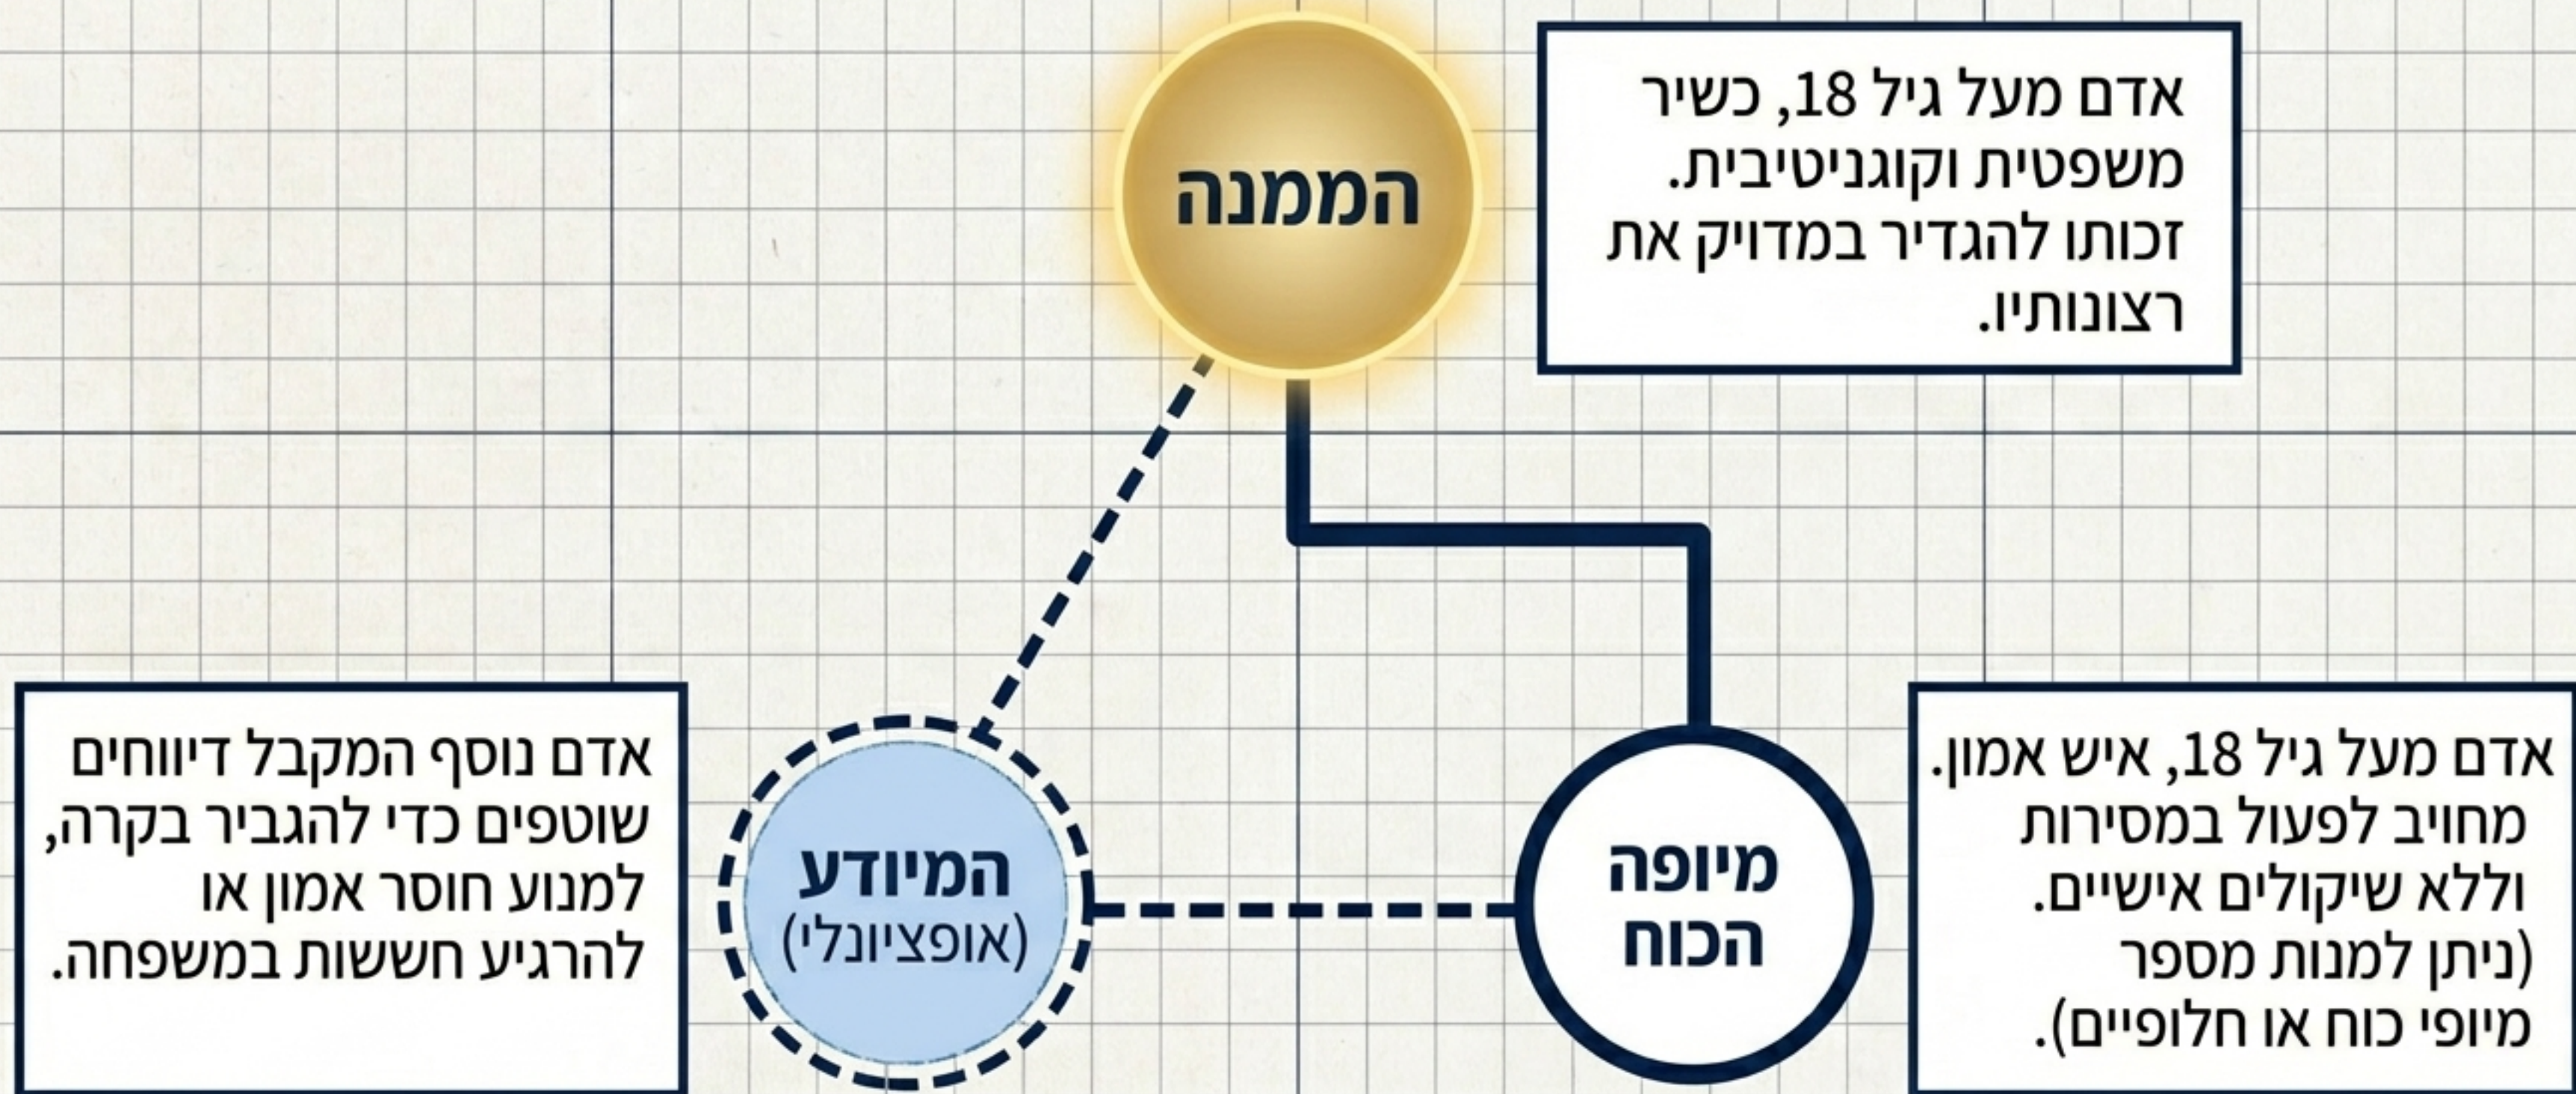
הממנה

אדם מעל גיל 18, כשיר משפטית וקוגניטיבית. זכותו להגדיר במדויק את רצונותיו.

אדם נוסף המקבל דיווחים שוטפים כדי להגביר בקרה, למנוע חוסר אמון או להרגיע חששות במשפחה.

המיודע
(אופציונלי)

מיופה הכוח

אדם מעל גיל 18, איש אמון. מחויב לפעול במסירות וללא שיקולים אישיים. (ניתן למנות מספר מיופי כוח או חלופיים).